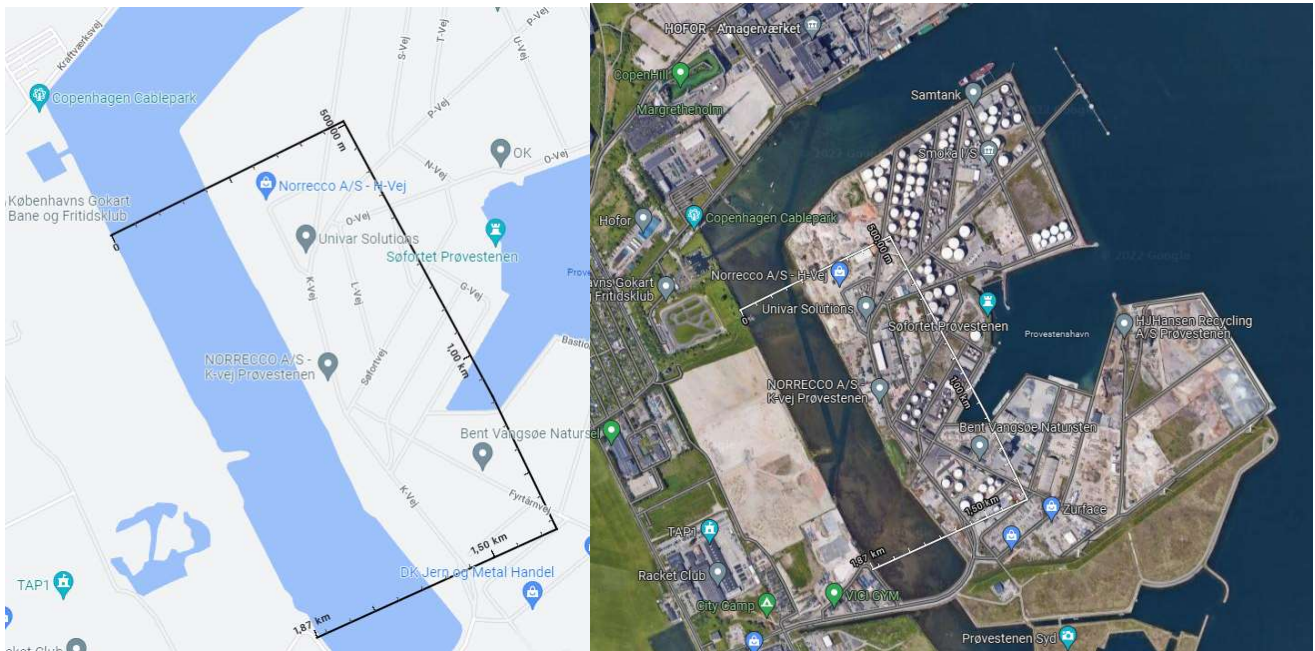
Kraftværksvej
Copenhagen Cablepark
S-Vej
T-Vej
U-Vej
P-Vej
500,00 m
OK
O-Vej
N-Vej
Københavns Gokart Bane og Fritidsklub
Norrecco A/S - H-Vej
0
O-Vej
Univar Solutions
Søfortet Prøvestenen
K-Vej
L-Vej
G-Vej
Prøve
Bastio
1,00 km
NORRECCO A/S - K-vej Prøvestenen
Søfortvej
Bent Vangsøe Natursel
K-Vej
Fyrtårnvej
1,50 km
DK Jern og Metal Handel
TAP1
1,87 km
ket Club

HOFOR - Amagerværket
CopenHill
Margretheholm
Samtank
Smøka I/S
Hofor
Copenhagen Cablepark
500,00 m
avns Gokart Fritidsklub
Norrecco A/S - H-Vej
0
Univar Solutions
Søfortet Prøvestenen
Provestenshavn
HJHansen Recycling A/S Prøvestenen
NORRECCO A/S - K-vej Prøvestenen
1,00 km
Bent Vangsøe Natursten
1,50 km
Zurface
TAP1
1,87 km
Racket Club
City Camp
VICI GYM
Prøvestenen Syd